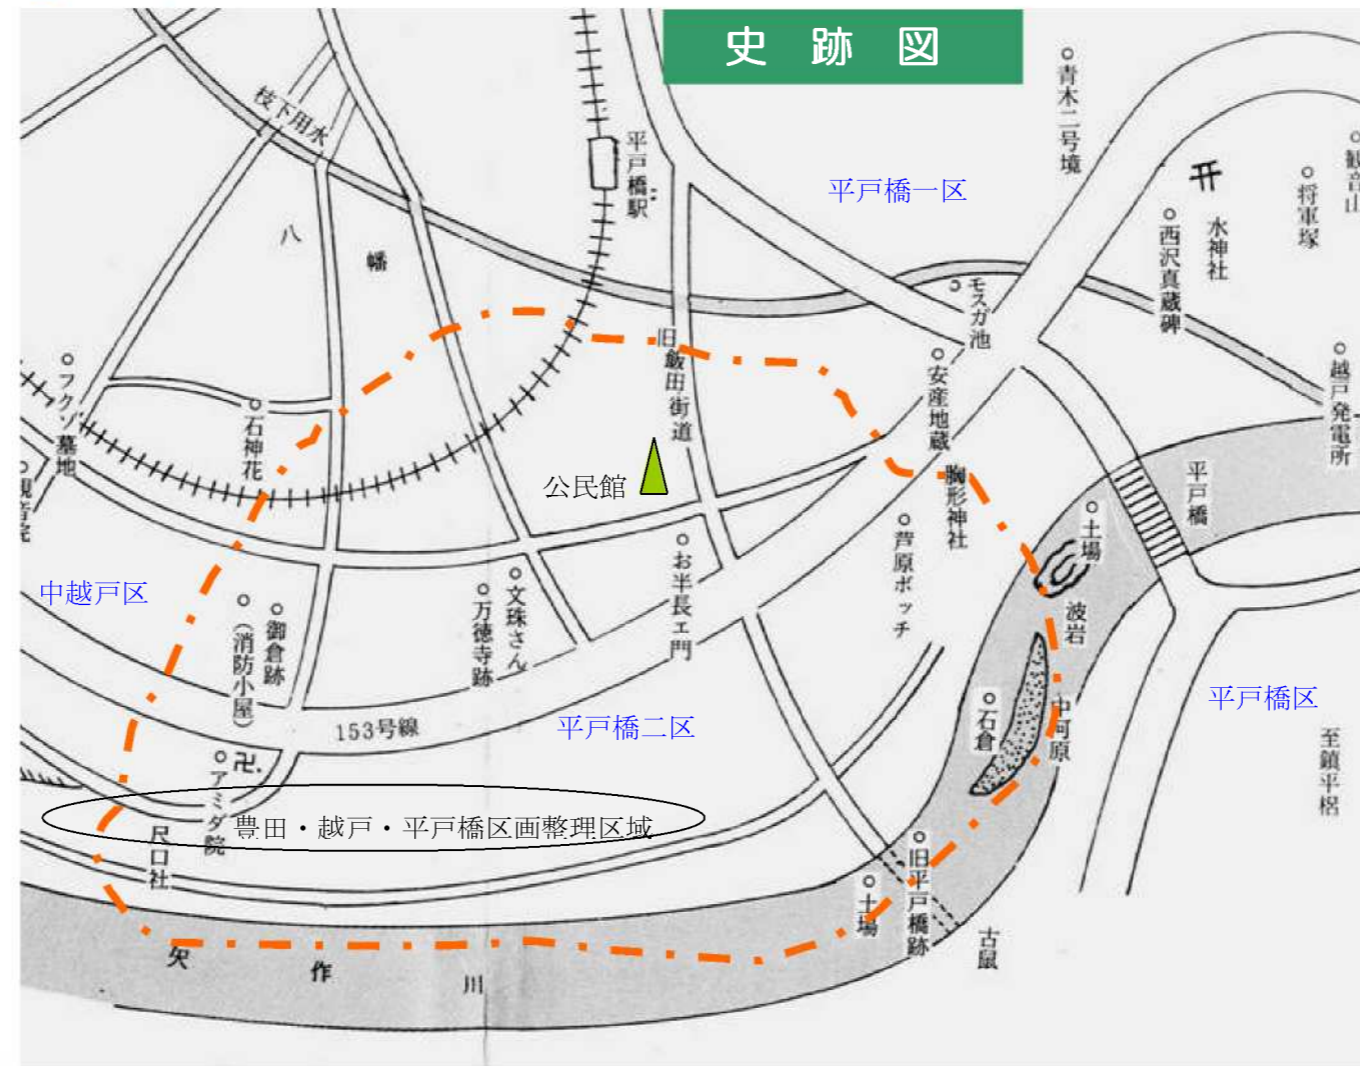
史　跡　図

枝下用水

平戸橋駅

青木二号墳

観音山

将軍塚

水神社

西沢真蔵碑

平戸橋一区

八

幡

モスガ池

旧飯田街道

安産地蔵

越戸発電所

フクゾ墓地

石神花

公民館

駒形神社

平戸橋

土場

中越戸区

御倉跡

(消防小屋)

文殊さん

万徳寺跡

お半長ェ門

芦原ボッチ

波岩

平戸橋区

石倉

中河原

153号線

平戸橋二区

至鎮平梠

卍

アミダ院

豊田・越戸・平戸橋区画整理区域

尺口社

旧平戸橋跡

土場

古鼠

矢

作

川